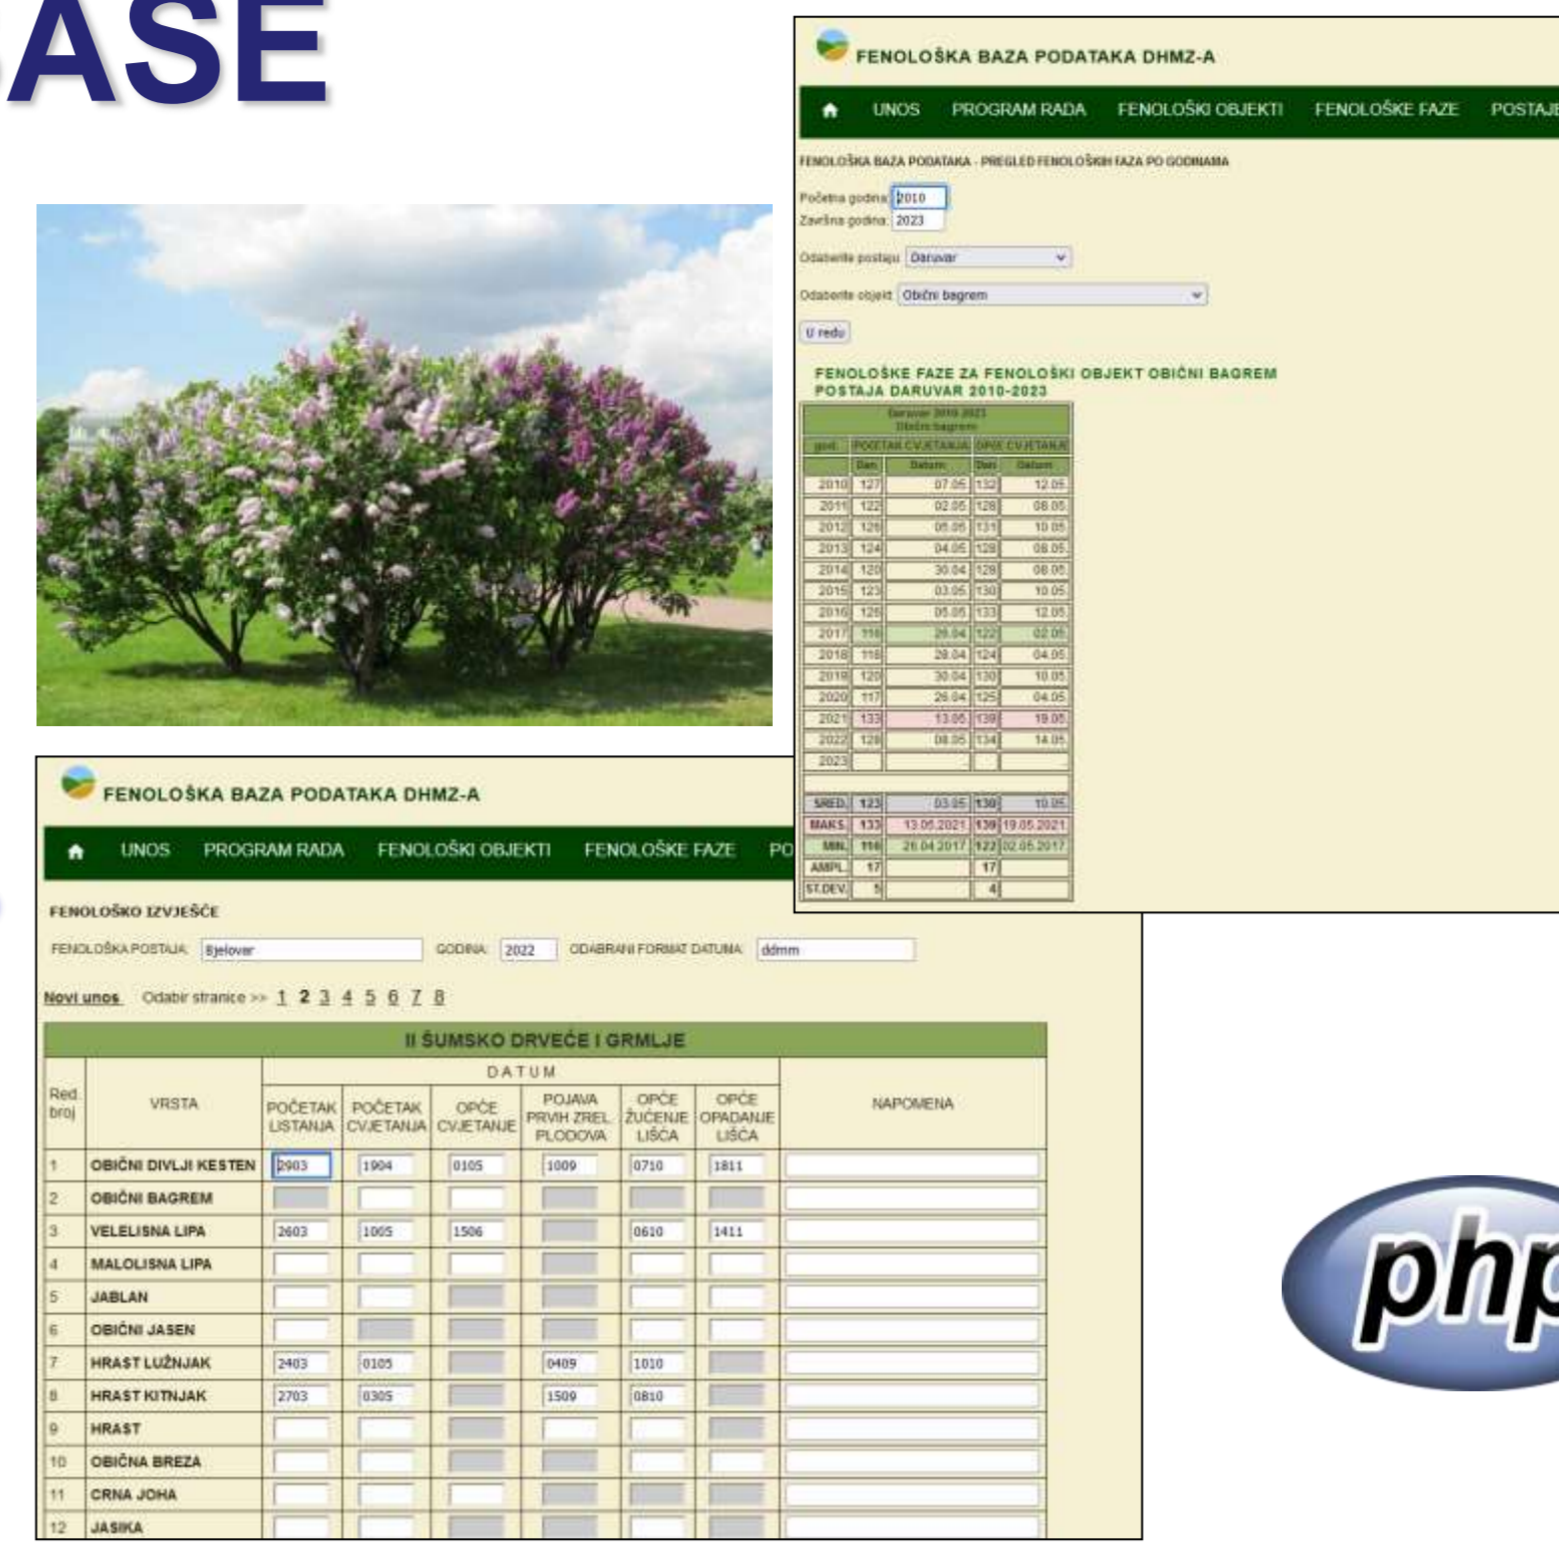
ASE

FENOLOŠKA BAZA PODATAKA DHMZ-A

UNOS PROGRAM RADA FENOLOŠKI OBJEKTI FENOLOŠKE FAZE POSTAJE

FENOLOŠKA BAZA PODATAKA - PREGLED FENOLOŠKIH FAZA PO GODINAMA

Početna godina: 2010
Završna godina: 2023

Odaberite postaju: Daruvar

Odaberite objekt: Obični bagrem

U redu

FENOLOŠKE FAZE ZA FENOLOŠKI OBJEKT OBIČNI BAGREM
POSTAJA DARUVAR 2010-2023

Daruvar 2010-2023
Obični bagrem

| god. | POČETAK CVJETANJA Dan | POČETAK CVJETANJA Datum | OPĆE CVJETANJE Dan | OPĆE CVJETANJE Datum |
|---|---|---|---|---|
| 2010 | 127 | 07.05 | 132 | 12.05 |
| 2011 | 122 | 02.05 | 128 | 08.05 |
| 2012 | 126 | 05.05 | 131 | 10.05 |
| 2013 | 124 | 04.05 | 128 | 08.05 |
| 2014 | 120 | 30.04 | 128 | 08.05 |
| 2015 | 123 | 03.05 | 130 | 10.05 |
| 2016 | 126 | 05.05 | 133 | 12.05 |
| 2017 | 116 | 26.04 | 122 | 02.05 |
| 2018 | 118 | 28.04 | 124 | 04.05 |
| 2019 | 120 | 30.04 | 130 | 10.05 |
| 2020 | 117 | 26.04 | 125 | 04.05 |
| 2021 | 133 | 13.05 | 139 | 19.05 |
| 2022 | 128 | 08.05 | 134 | 14.05 |
| 2023 | | | | |
| SRED. | 123 | 03.05 | 130 | 10.05 |
| MAKS. | 133 | 13.05.2021 | 139 | 19.05.2021 |
| MIN. | 116 | 26.04.2017 | 122 | 02.05.2017 |
| AMPL. | 17 | | 17 | |
| ST.DEV. | 5 | | 4 | |

FENOLOŠKA BAZA PODATAKA DHMZ-A

UNOS PROGRAM RADA FENOLOŠKI OBJEKTI FENOLOŠKE FAZE PO

FENOLOŠKO IZVJEŠĆE

FENOLOŠKA POSTAJA: Bjelovar GODINA: 2022 ODABRANI FORMAT DATUMA: ddmm

Novi unos Odabir stranice >> 1 2 3 4 5 6 7 8

II ŠUMSKO DRVEĆE I GRMLJE

| Red. broj | VRSTA | POČETAK LISTANJA | POČETAK CVJETANJA | OPĆE CVJETANJE | POJAVA PRVIH ZREL. PLODOVA | OPĆE ŽUĆENJE LIŠĆA | OPĆE OPADANJE LIŠĆA | NAPOMENA |
|---|---|---|---|---|---|---|---|---|
| 1 | OBIČNI DIVLJI KESTEN | 2903 | 1904 | 0105 | 1009 | 0710 | 1811 | |
| 2 | OBIČNI BAGREM | | | | | | | |
| 3 | VELELISNA LIPA | 2603 | 1005 | 1506 | | 0610 | 1411 | |
| 4 | MALOLISNA LIPA | | | | | | | |
| 5 | JABLAN | | | | | | | |
| 6 | OBIČNI JASEN | | | | | | | |
| 7 | HRAST LUŽNJAK | 2403 | 0105 | | 0409 | 1010 | | |
| 8 | HRAST KITNJAK | 2703 | 0305 | | 1509 | 0810 | | |
| 9 | HRAST | | | | | | | |
| 10 | OBIČNA BREZA | | | | | | | |
| 11 | CRNA JOHA | | | | | | | |
| 12 | JASIKA | | | | | | | |

php